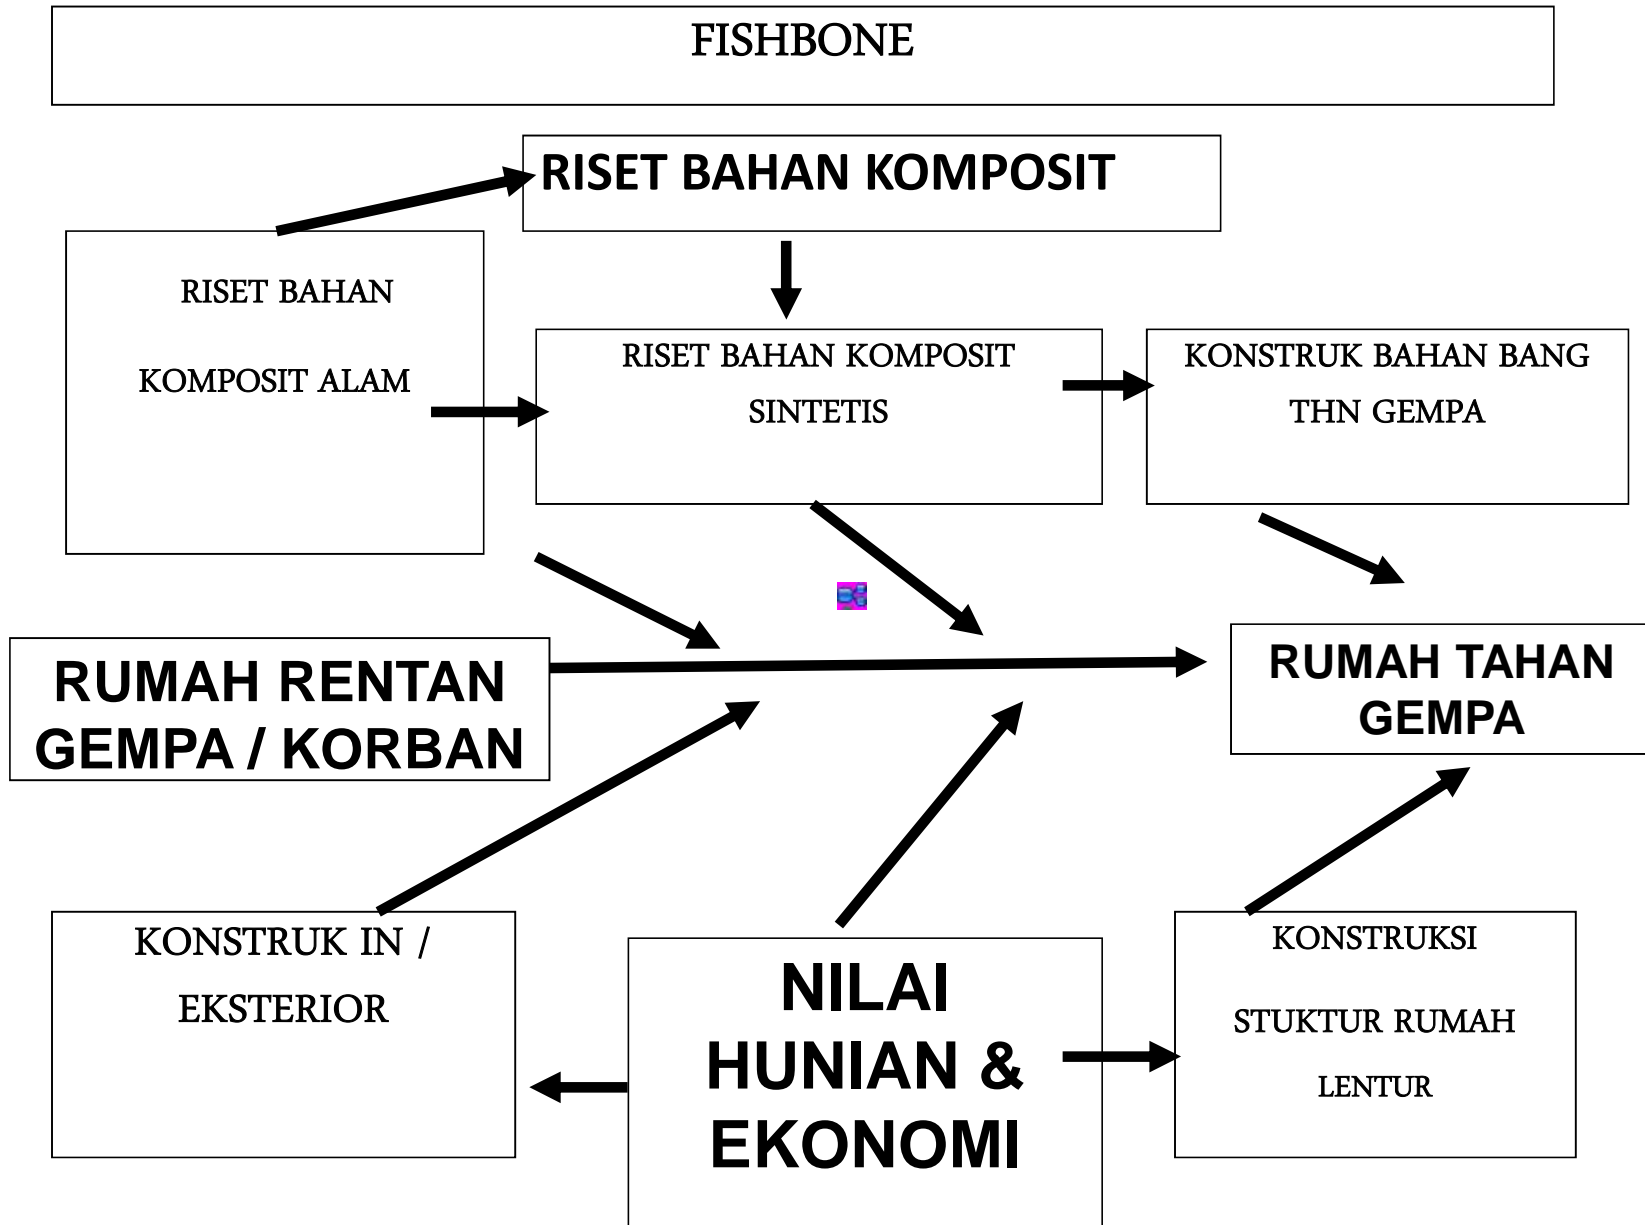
FISHBONE

RISET BAHAN KOMPOSIT

RISET BAHAN

KOMPOSIT ALAM

RISET BAHAN KOMPOSIT

SINTETIS

KONSTRUK BAHAN BANG

THN GEMPA

RUMAH RENTAN GEMPA / KORBAN

RUMAH TAHAN GEMPA

KONSTRUK IN /

EKSTERIOR

NILAI HUNIAN & EKONOMI

KONSTRUKSI

STUKTUR RUMAH

LENTUR